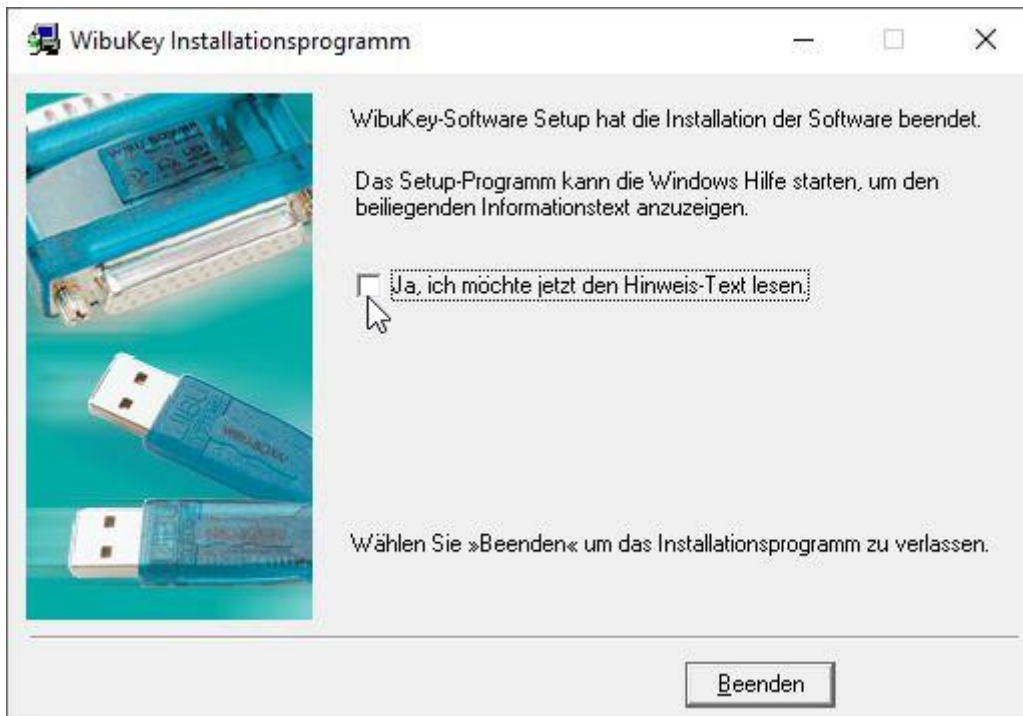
WibuKey Installationsprogramm

WibuKey-Software Setup hat die Installation der Software beendet.

Das Setup-Programm kann die Windows Hilfe starten, um den beiliegenden Informationstext anzuzeigen.

Ja, ich möchte jetzt den Hinweis-Text lesen.

Wählen Sie »Beenden« um das Installationsprogramm zu verlassen.

Beenden